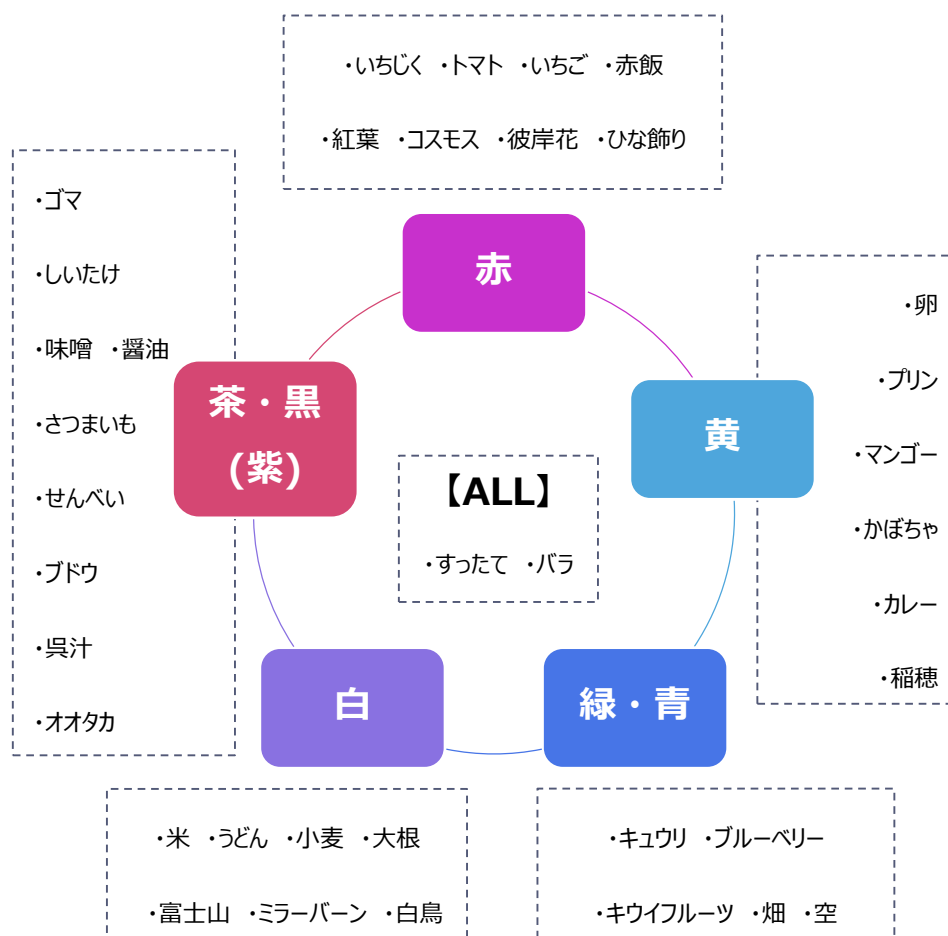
・いちじく ・トマト ・いちご ・赤飯

・紅葉 ・コスモス ・彼岸花 ・ひな飾り

・ゴマ

・しいたけ

・味噌 ・醤油

・さつまいも

・せんべい

・ブドウ

・呉汁

・オオタカ

赤

茶・黒
（紫）

黄

【ALL】
・すったて ・バラ

白

緑・青

・卵

・プリン

・マンゴー

・かぼちゃ

・カレー

・稲穂

・米 ・うどん ・小麦 ・大根

・富士山 ・ミラーバーン ・白鳥

・キュウリ ・ブルーベリー

・キウイフルーツ ・畑 ・空